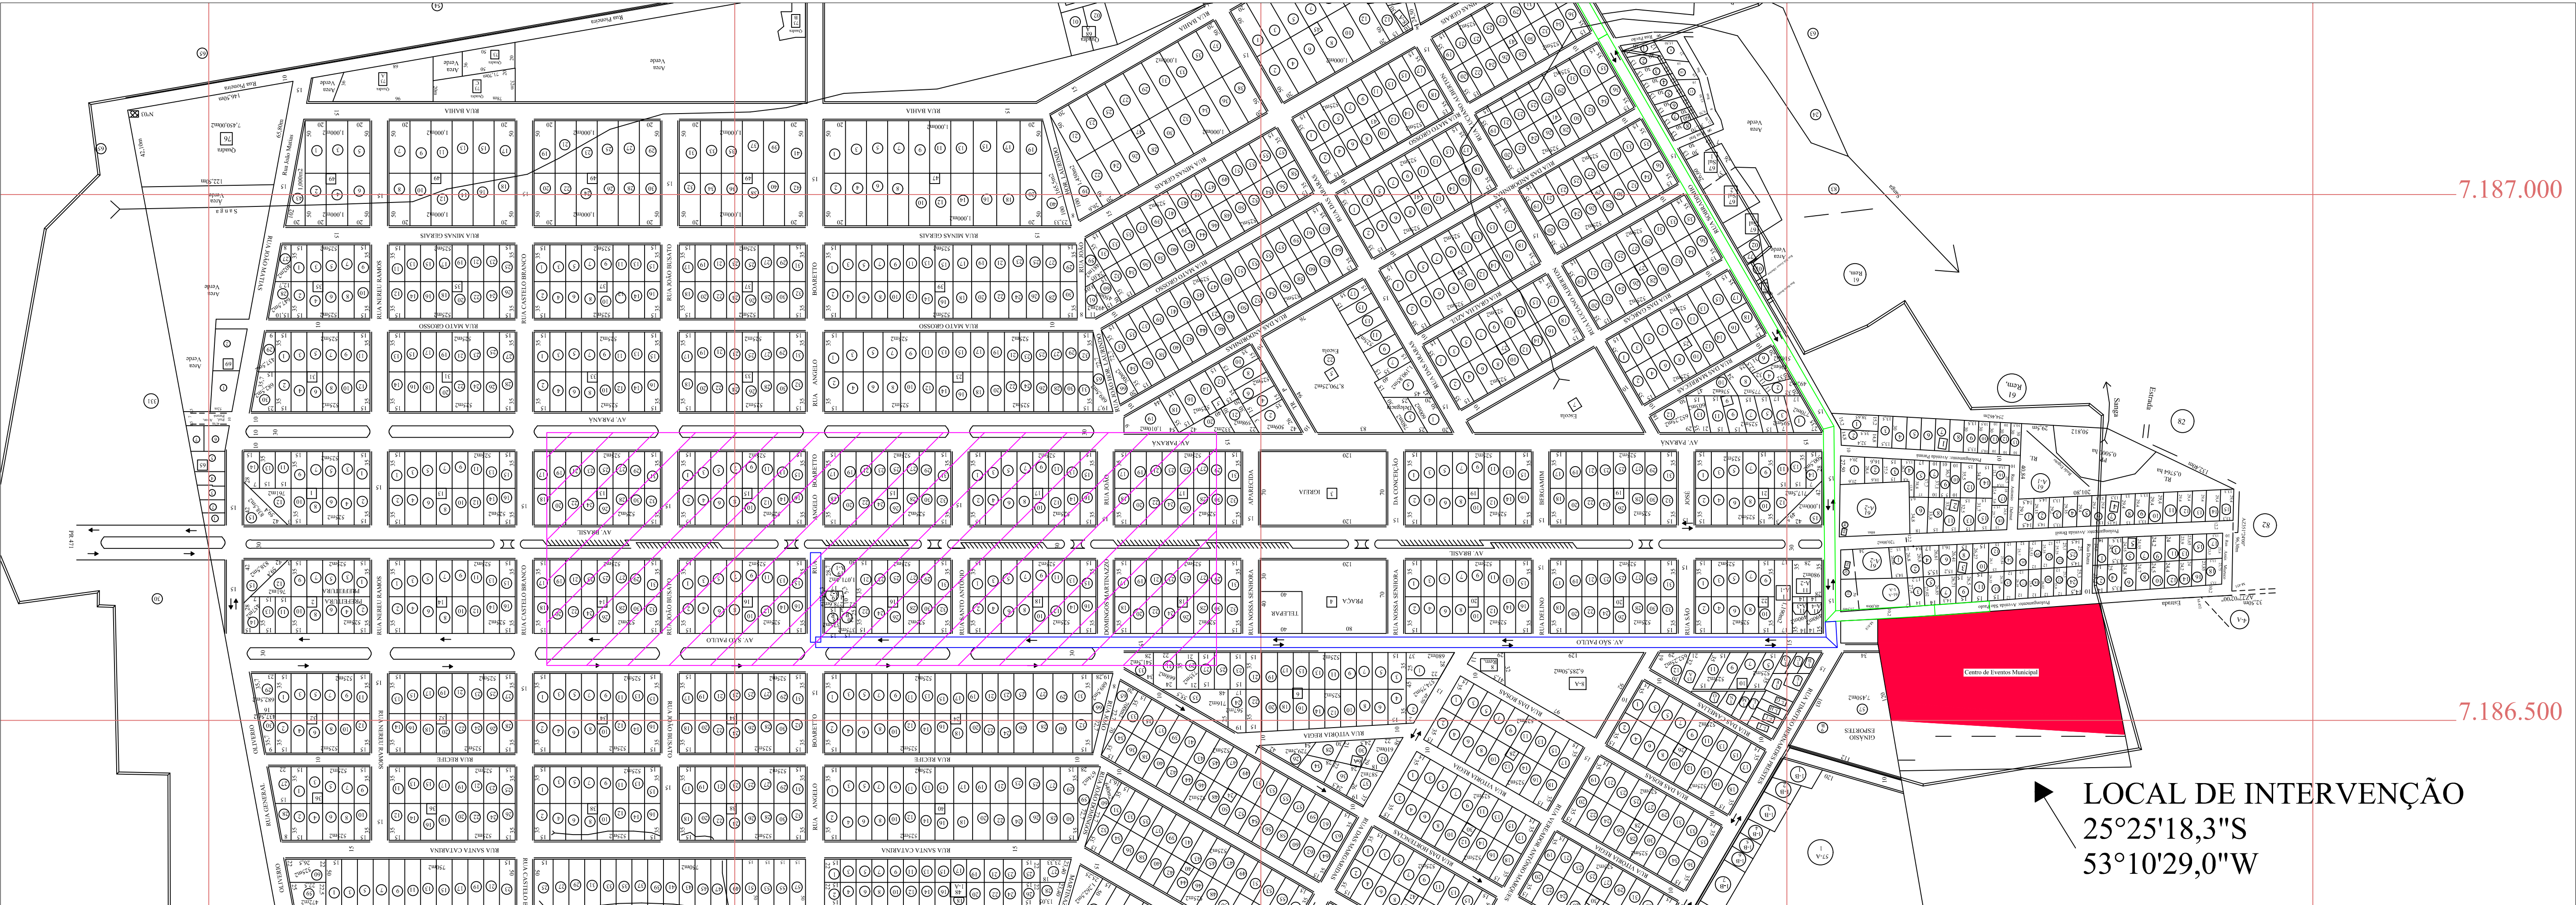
7.187.000

7.186.500

RUA BAHIA

RUA MINAS GERAIS

RUA MATO GROSSO

AV. PARANÁ

AV. BRASIL

AV. SÃO PAULO

RUA RECIFE

RUA SANTA CATARINA

RUA CASTELO BRANCO

RUA NEREU RAMOS

RUA JOÃO BUSATO

RUA ANGELO BOMBETTO

RUA SANTO ANTONIO

RUA NOSSA SENHORA APARECIDA

RUA NOSSA SENHORA DA CONCEIÇÃO

RUA VITÓRIA RÉGIA

RUA DAS ROSAS

IGREJA

PRAÇA

TELEPAR

PREFEITURA

Escola

GINÁSIO ESPORTES

Centro de Eventos Municipal

PR 471

Área Verde

Sanga

Estrada

LOCAL DE INTERVENÇÃO
25°25'18,3"S
53°10'29,0"W